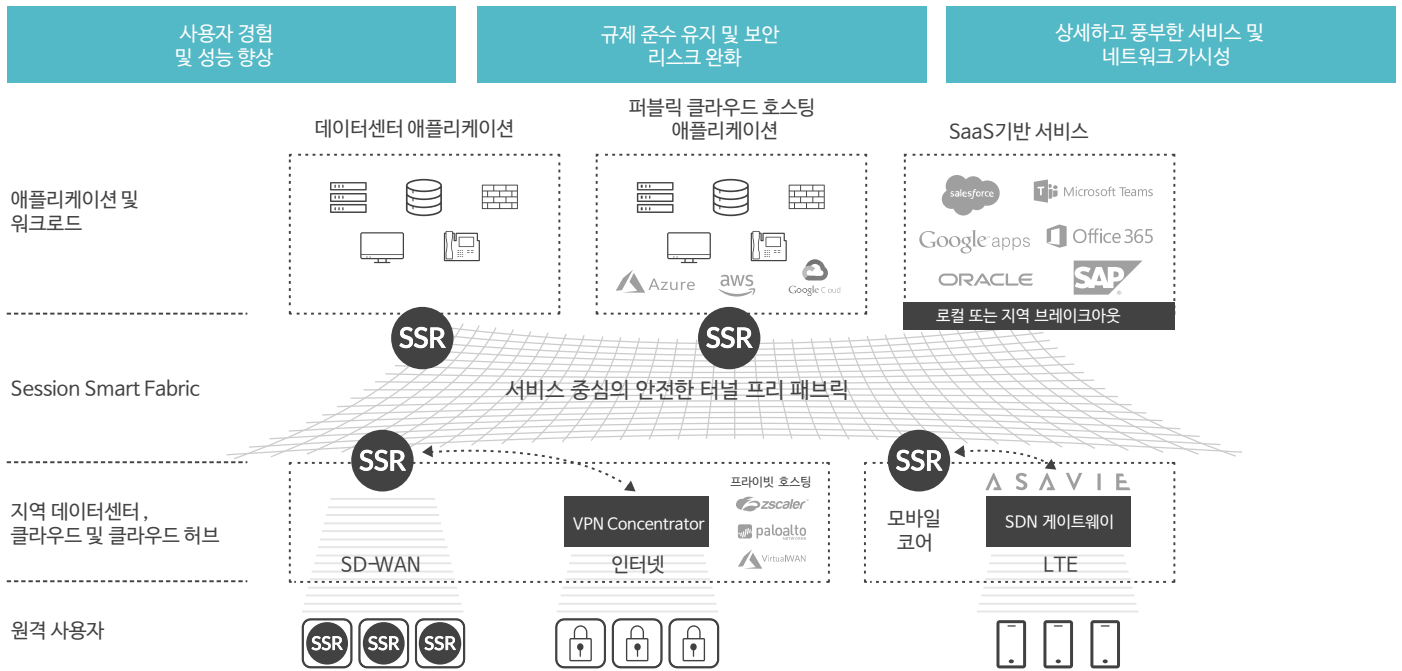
사용자 경험 및 성능 향상

규제 준수 유지 및 보안 리스크 완화

상세하고 풍부한 서비스 및 네트워크 가시성

데이터센터 애플리케이션

퍼블릭 클라우드 호스팅 애플리케이션

SaaS기반 서비스

애플리케이션 및 워크로드

Azure

aws

Google Cloud

salesforce

Microsoft Teams

Google apps

Office 365

ORACLE

SAP

로컬 또는 지역 브레이크아웃

SSR

SSR

Session Smart Fabric

서비스 중심의 안전한 터널 프리 패브릭

SSR

SSR

지역 데이터센터 , 클라우드 및 클라우드 허브

VPN Concentrator

프라이빗 호스팅

zscaler

paloalto

VirtualWAN

ASAVIE

모바일 코어

SDN 게이트웨이

SD-WAN

인터넷

LTE

원격 사용자

SSR

SSR

SSR